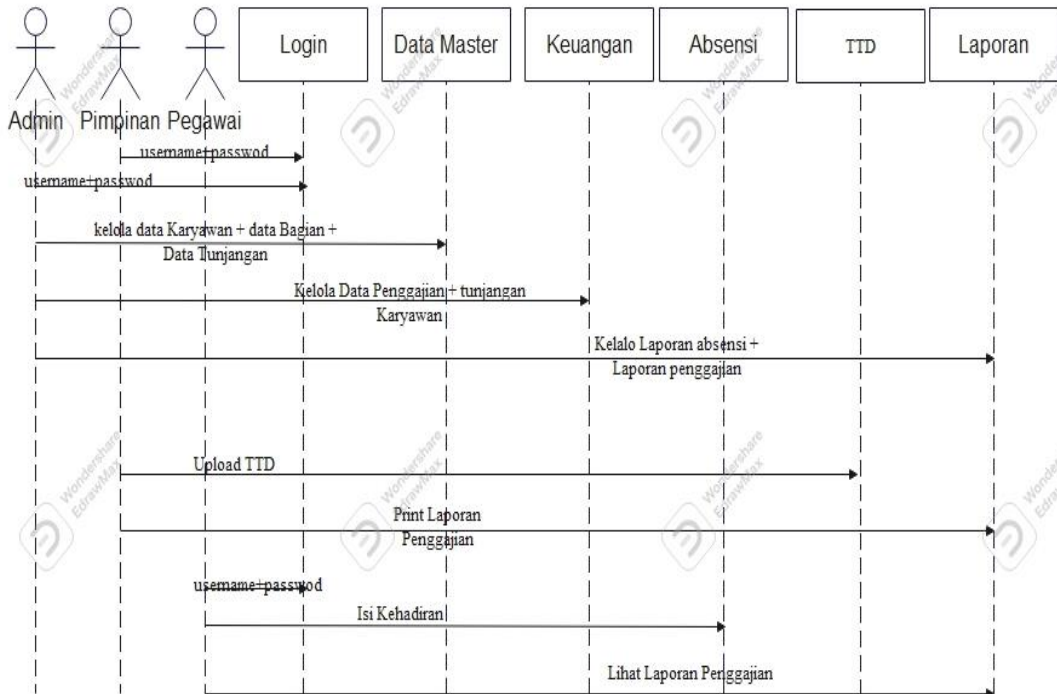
Admin Pimpinan Pegawai

Login

Data Master

Keuangan

Absensi

TTD

Laporan

Wondershare EdrawMax

username+passwod

username+passwod

kelola data Karyawan + data Bagian + Data Tunjangan

Kelola Data Penggajian + tunjangan Karyawan

Kelalo Laporan absensi + Laporan penggajian

Upload TTD

Print Laporan Penggajian

username+passwod

Isi Kehadiran

Lihat Laporan Penggajian

Wondershare EdrawMax

Wondershare EdrawMax

Wondershare EdrawMax

Wondershare EdrawMax

Wondershare EdrawMax

Wondershare EdrawMax